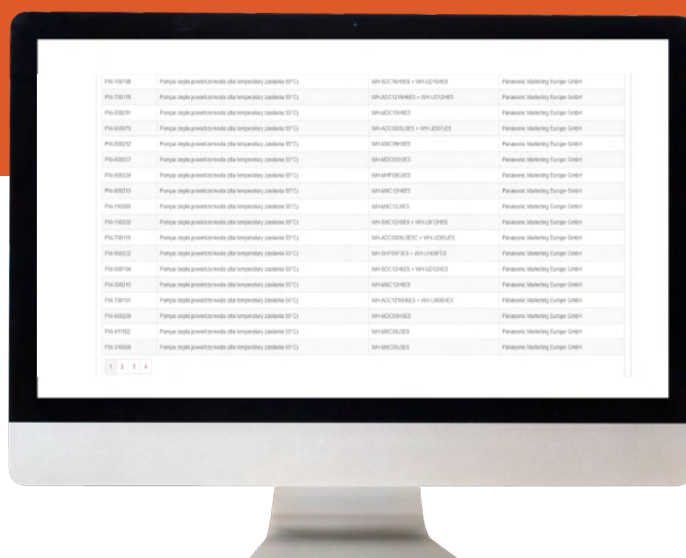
| | | | |
|---|---|---|---|
| PW-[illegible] | Pompa ciepła powietrze/woda (dla temperatury zasilania 55°C) | WH-SDC16H9E8 + WH-UD16HE8 | Panasonic Marketing Europe GmbH |
| PW-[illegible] | Pompa ciepła powietrze/woda (dla temperatury zasilania 55°C) | WH-ADC1216H6E5 + WH-UD12HE5 | Panasonic Marketing Europe GmbH |
| PW-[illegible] | Pompa ciepła powietrze/woda (dla temperatury zasilania 55°C) | WH-MDC16H6E5 | Panasonic Marketing Europe GmbH |
| PW-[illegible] | Pompa ciepła powietrze/woda (dla temperatury zasilania 55°C) | WH-ADC0309J3E5 + WH-UD07JE5 | Panasonic Marketing Europe GmbH |
| PW-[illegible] | Pompa ciepła powietrze/woda (dla temperatury zasilania 55°C) | WH-MXC09H3E5 | Panasonic Marketing Europe GmbH |
| PW-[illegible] | Pompa ciepła powietrze/woda (dla temperatury zasilania 55°C) | WH-MDC05H3E5 | Panasonic Marketing Europe GmbH |
| PW-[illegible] | Pompa ciepła powietrze/woda (dla temperatury zasilania 55°C) | WH-MHF09G3E5 | Panasonic Marketing Europe GmbH |
| PW-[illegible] | Pompa ciepła powietrze/woda (dla temperatury zasilania 55°C) | WH-MXC12H9E8 | Panasonic Marketing Europe GmbH |
| PW-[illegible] | Pompa ciepła powietrze/woda (dla temperatury zasilania 55°C) | WH-MXC12J9E8 | Panasonic Marketing Europe GmbH |
| PW-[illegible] | Pompa ciepła powietrze/woda (dla temperatury zasilania 55°C) | WH-SXC12H9E8 + WH-UX12HE8 | Panasonic Marketing Europe GmbH |
| PW-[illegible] | Pompa ciepła powietrze/woda (dla temperatury zasilania 55°C) | WH-ADC0309J3E5C + WH-UD05JE5 | Panasonic Marketing Europe GmbH |
| PW-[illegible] | Pompa ciepła powietrze/woda (dla temperatury zasilania 55°C) | WH-SHF09F3E5 + WH-UH09FE5 | Panasonic Marketing Europe GmbH |
| PW-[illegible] | Pompa ciepła powietrze/woda (dla temperatury zasilania 55°C) | WH-SDC12H9E8 + WH-UD12HE8 | Panasonic Marketing Europe GmbH |
| PW-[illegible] | Pompa ciepła powietrze/woda (dla temperatury zasilania 55°C) | WH-MXC12H9E8 | Panasonic Marketing Europe GmbH |
| PW-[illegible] | Pompa ciepła powietrze/woda (dla temperatury zasilania 55°C) | WH-ADC1216H6E5 + WH-UX09HE5 | Panasonic Marketing Europe GmbH |
| PW-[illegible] | Pompa ciepła powietrze/woda (dla temperatury zasilania 55°C) | WH-MDC09H3E5 | Panasonic Marketing Europe GmbH |
| PW-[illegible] | Pompa ciepła powietrze/woda (dla temperatury zasilania 55°C) | WH-MXC09J3E5 | Panasonic Marketing Europe GmbH |
| PW-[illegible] | Pompa ciepła powietrze/woda (dla temperatury zasilania 55°C) | WH-MXC09J3E5 | Panasonic Marketing Europe GmbH |

1 2 3 4